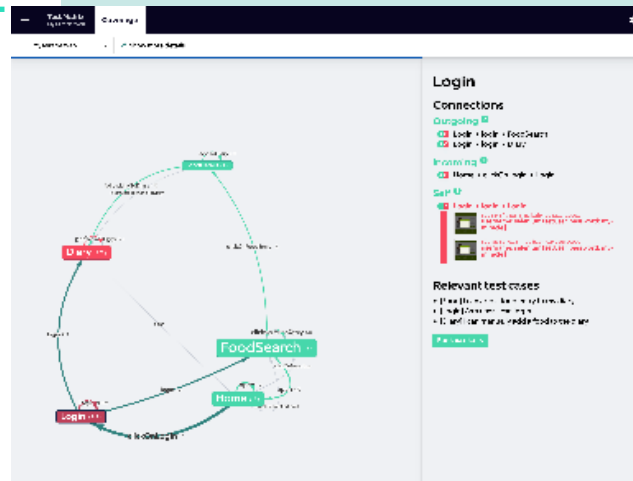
Coverage

FoodSearch

Home

Login

Diary

Login

Connections

Outgoing

Login → login → FoodSearch

Login → login → Diary

Incoming

Home → isOnLogin → Login

Self

Login → login → Login

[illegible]

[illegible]

Relevant test cases

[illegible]

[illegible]

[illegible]

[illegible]

isOnLogin